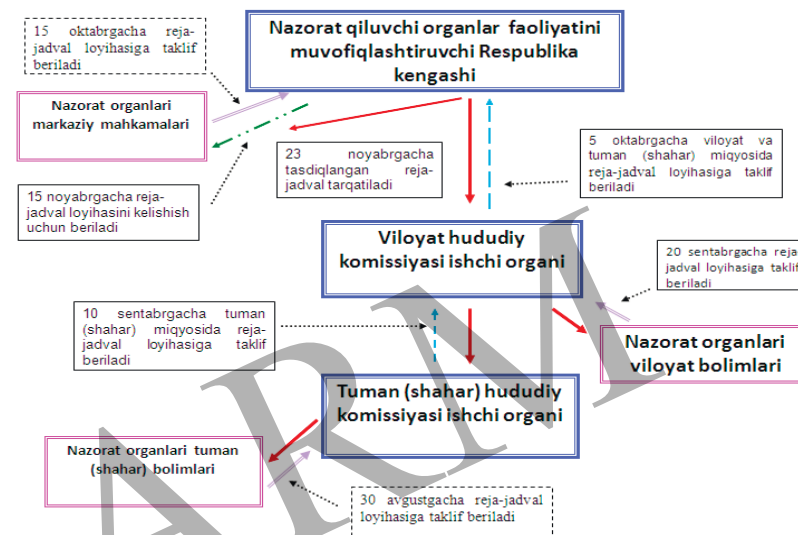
15 oktabrgacha reja-jadval loyihasiga taklif beriladi

Nazorat qiluvchi organlar faoliyatini muvofiqlashtiruvchi Respublika kengashi

Nazorat organlari markaziy mahkamalari

23 noyabrgacha tasdiqlangan reja-jadval tarqatiladi

5 oktabrgacha viloyat va tuman (shahar) miqyosida reja-jadval loyihasiga taklif beriladi

15 noyabrgacha reja-jadval loyihasini kelishish uchun beriladi

Viloyat hududiy komissiyasi ishchi organi

20 sentabrgacha reja-jadval loyihasiga taklif beriladi

10 sentabrgacha tuman (shahar) miqyosida reja-jadval loyihasiga taklif beriladi

Nazorat organlari viloyat bolimlari

Tuman (shahar) hududiy komissiyasi ishchi organi

Nazorat organlari tuman (shahar) bolimlari

30 avgustgacha reja-jadval loyihasiga taklif beriladi

ARM